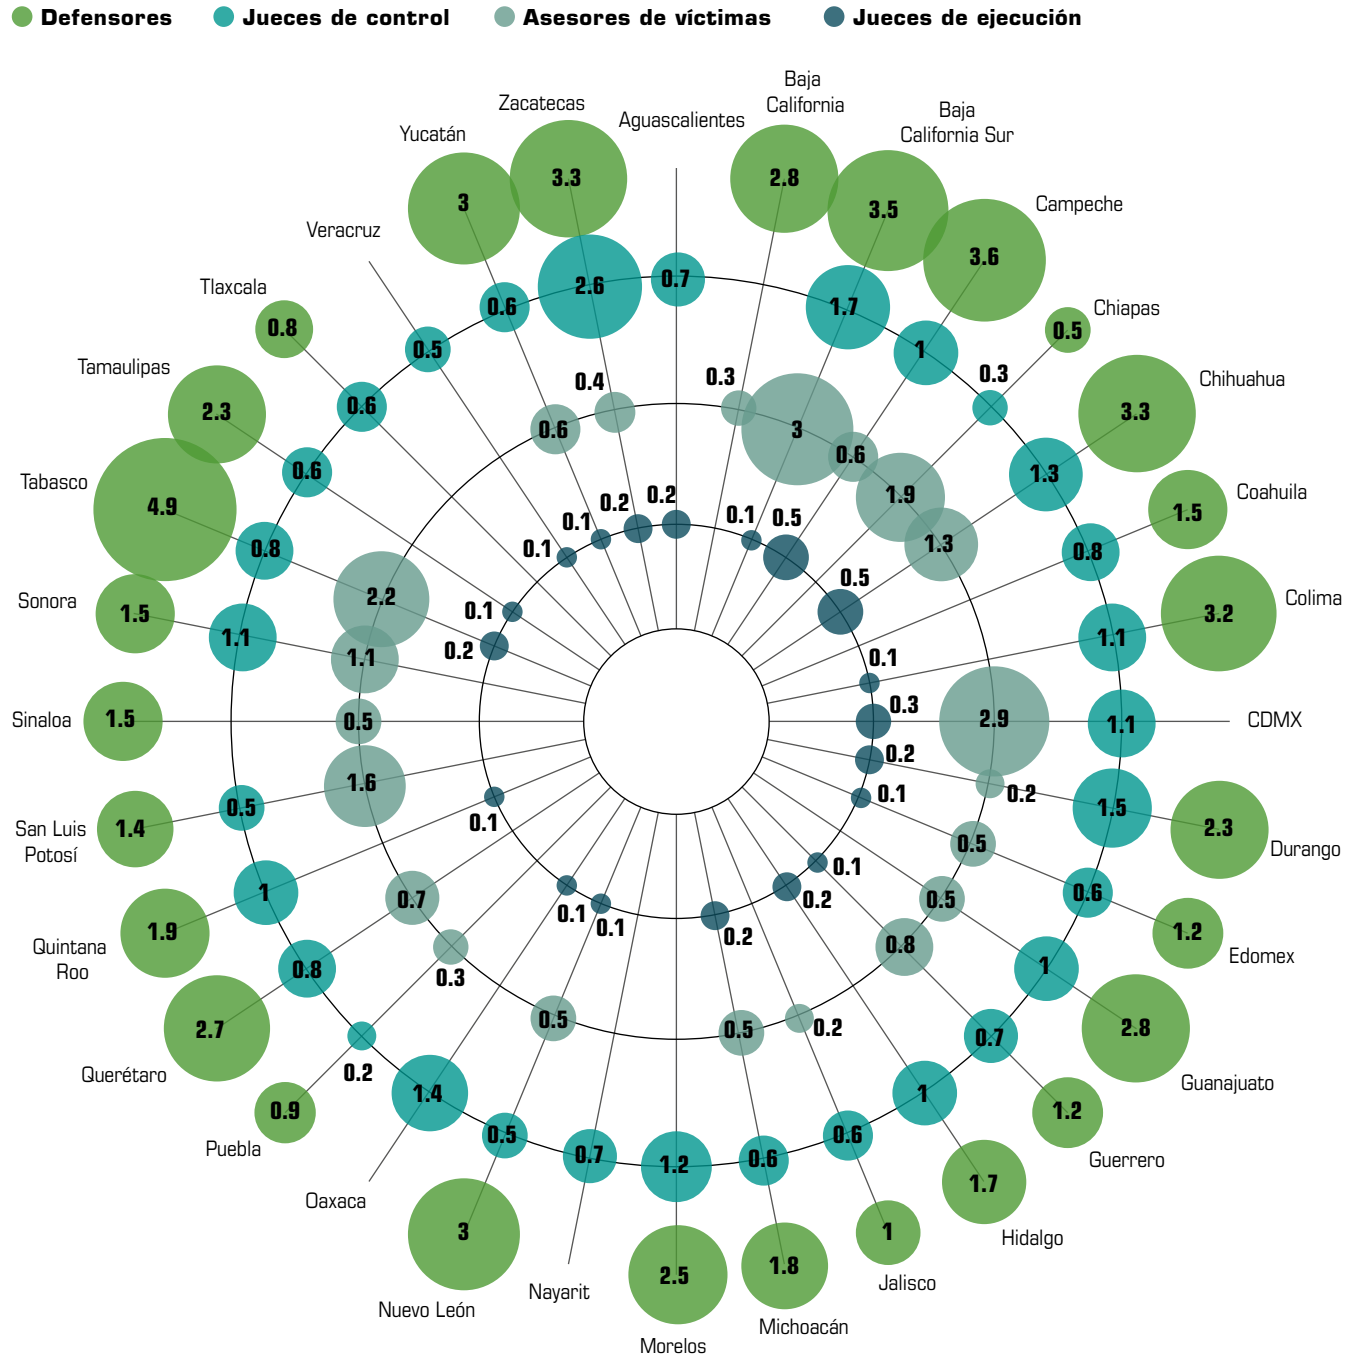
Defensores Jueces de control Asesores de víctimas Jueces de ejecución

Aguascalientes
Baja California
Baja California Sur
Campeche
Chiapas
Chihuahua
Coahuila
Colima
CDMX
Durango
Edomex
Guanajuato
Guerrero
Hidalgo
Jalisco
Michoacán
Morelos
Nayarit
Nuevo León
Oaxaca
Puebla
Querétaro
Quintana Roo
San Luis Potosí
Sinaloa
Sonora
Tabasco
Tamaulipas
Tlaxcala
Veracruz
Yucatán
Zacatecas

3.3 2.6 0.4 0.2
2.8 0.7 0.3 0.2
3.5 1.7 3 0.1
3.6 1 0.6 0.5
0.5 0.3 1.9 0.5
3.3 1.3 1.3 0.1
1.5 0.8
3.2 1.1 2.9 0.3
1.1 0.2 0.2
2.3 1.5 0.5 0.1
1.2 0.6 0.5 0.1
2.8 1 0.8 0.2
1.2 0.7 0.2 0.2
1.7 1 0.5 0.1
1 0.6 0.5 0.1
1.8 0.6
2.5 1.2 0.3
0.7
3 0.5
1.4 0.7
0.9 0.2
2.7 0.8 0.1
1.9 1 1.6
1.4 0.5 0.5
1.5 1.1 0.2
1.5 1.1 2.2 0.1
4.9 0.8 0.6
2.3 0.6 0.1
0.8 0.6 0.1
0.5
3 0.6 0.2